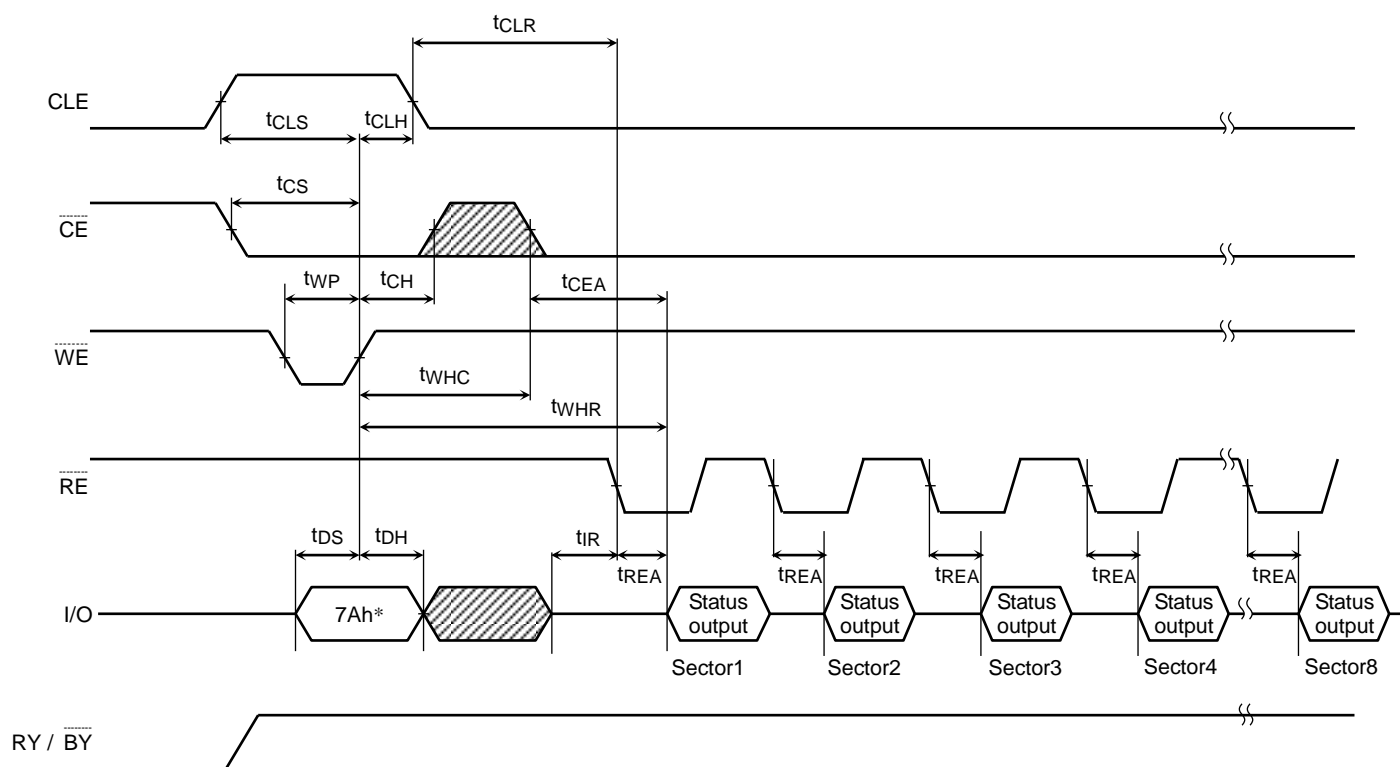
$t_{CLR}$

CLE

$t_{CLS}$ $t_{CLH}$

$t_{CS}$

$\overline{CE}$

$t_{WP}$ $t_{CH}$ $t_{CEA}$

$\overline{WE}$

$t_{WHC}$

$t_{WHR}$

$\overline{RE}$

$t_{DS}$ $t_{DH}$ $t_{IR}$

$t_{REA}$ $t_{REA}$ $t_{REA}$ $t_{REA}$ $t_{REA}$

I/O 7Ah* Status output Status output Status output Status output Status output

Sector1 Sector2 Sector3 Sector4 Sector8

RY / $\overline{BY}$